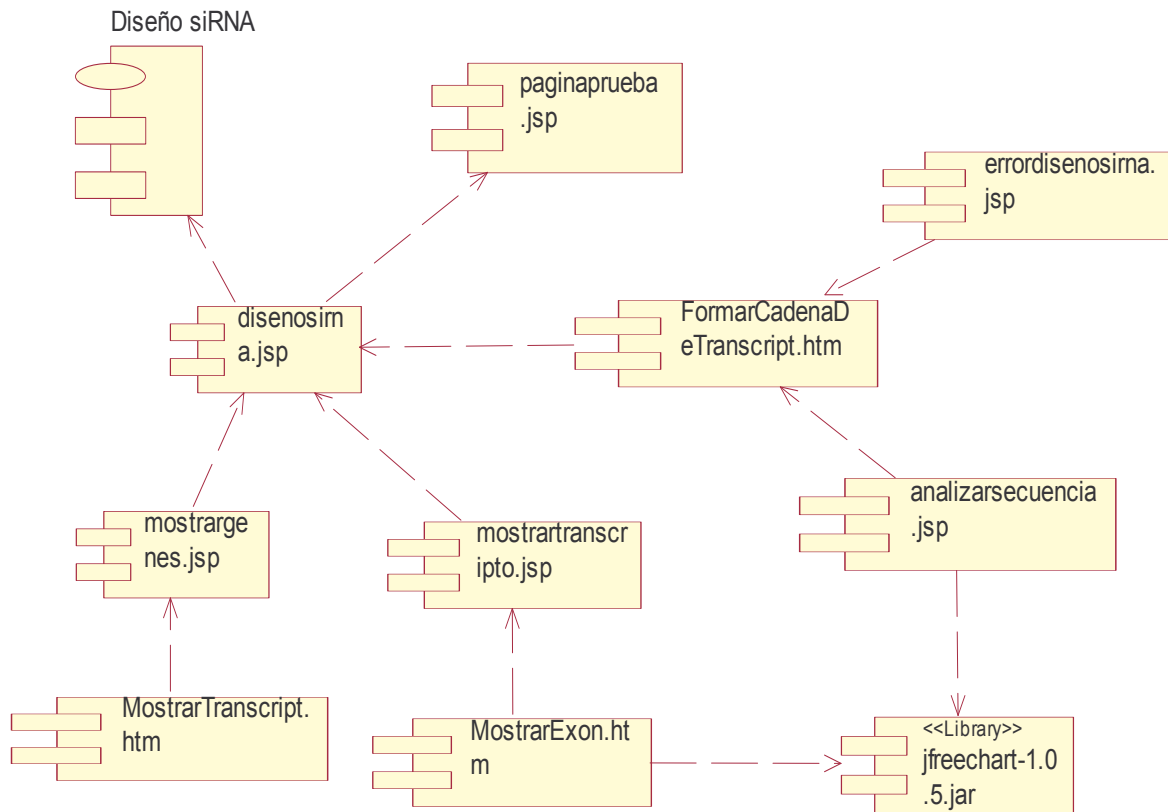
Diseño siRNA

paginaprueba .jsp

errordisenosirna. jsp

disenosirn a.jsp

FormarCadenaD eTranscript.htm

analizarsecuencia .jsp

mostrarge nes.jsp

mostrartranscr ipto.jsp

MostrarTranscript. htm

MostrarExon.ht m

<<Library>>
jfreechart-1.0 .5.jar